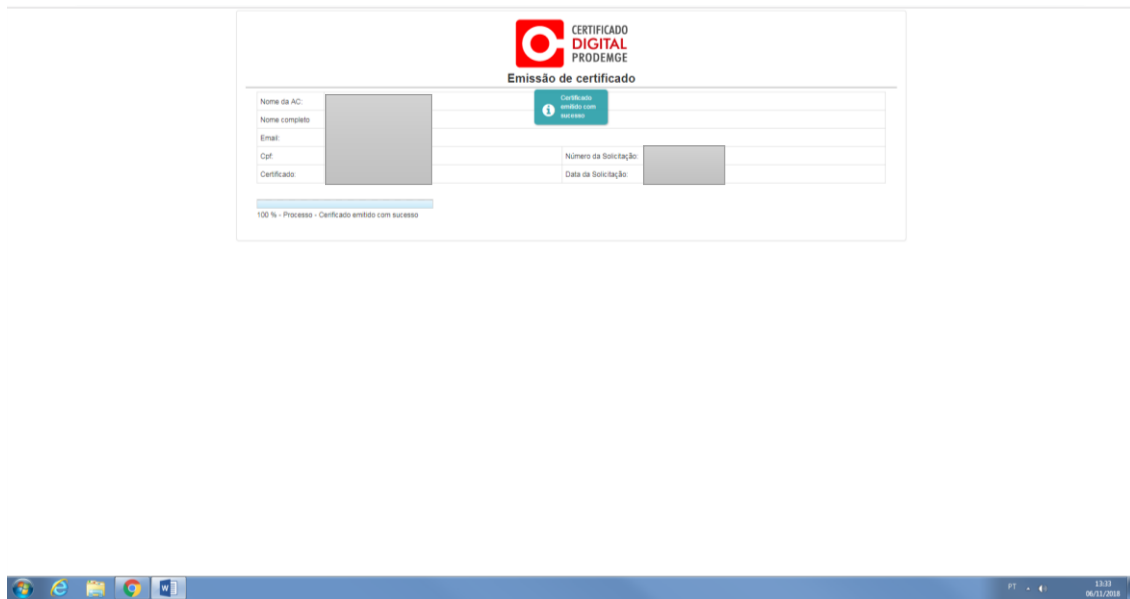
CERTIFICADO
DIGITAL
PRODEMGE

Emissão de certificado

Certificado emitido com sucesso

| Nome da AC: | | | |
|---|---|---|---|
| Nome completo | | | |
| Email: | | | |
| Cpf: | | Número da Solicitação: | |
| Certificado: | | Data da Solicitação: | |

100 % - Processo - Cerficado emitido com sucesso

PT
13:33
06/11/2018